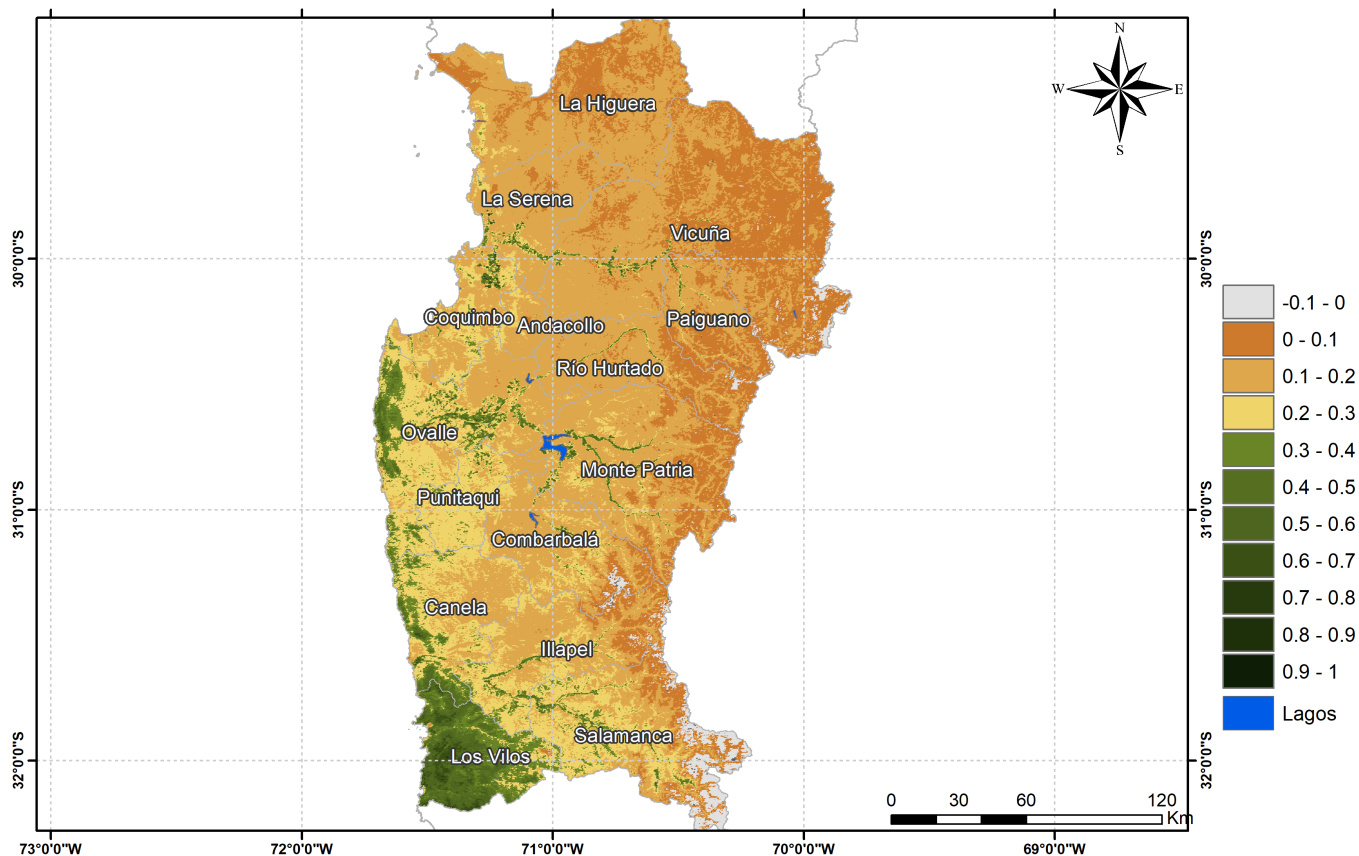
N
W
E
S

La Higuera
La Serena
Vicuña
Coquimbo
Andacollo
Paiguano
Río Hurtado
Ovalle
Monte Patria
Punitaqui
Combarbalá
Canela
Illapel
Salamanca
Los Vilos

30°0'0"S
31°0'0"S
32°0'0"S
30°0'0"S
31°0'0"S
32°0'0"S

73°0'0"W
72°0'0"W
71°0'0"W
70°0'0"W
69°0'0"W

-0.1 - 0
0 - 0.1
0.1 - 0.2
0.2 - 0.3
0.3 - 0.4
0.4 - 0.5
0.5 - 0.6
0.6 - 0.7
0.7 - 0.8
0.8 - 0.9
0.9 - 1
Lagos

0 30 60 120
Km